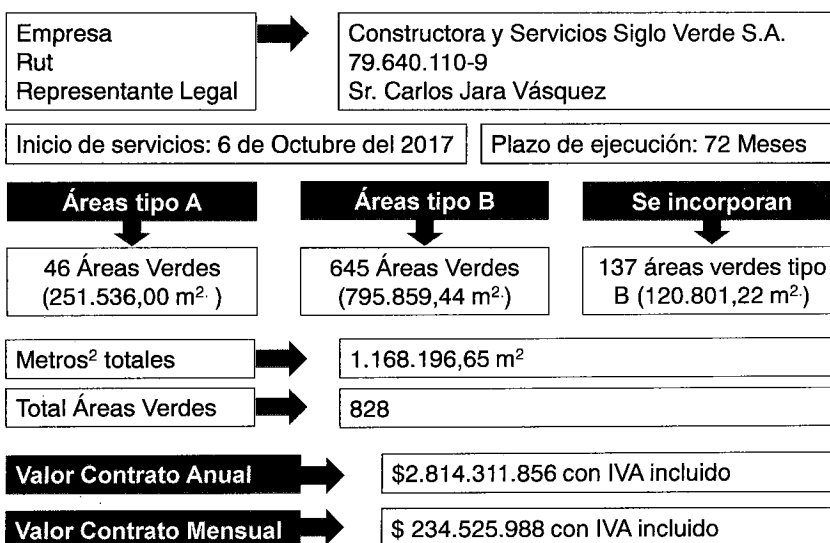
Empresa
Rut
Representante Legal

Constructora y Servicios Siglo Verde S.A.
79.640.110-9
Sr. Carlos Jara Vásquez

Inicio de servicios: 6 de Octubre del 2017

Plazo de ejecución: 72 Meses

Áreas tipo A

46 Áreas Verdes
(251.536,00 $m^{2.}$ )

Áreas tipo B

645 Áreas Verdes
(795.859,44 $m^{2.}$)

Se incorporan

137 áreas verdes tipo B (120.801,22 $m^{2.}$)

Metros$^2$ totales

1.168.196,65 $m^2$

Total Áreas Verdes

828

Valor Contrato Anual

\$2.814.311.856 con IVA incluido

Valor Contrato Mensual

\$ 234.525.988 con IVA incluido